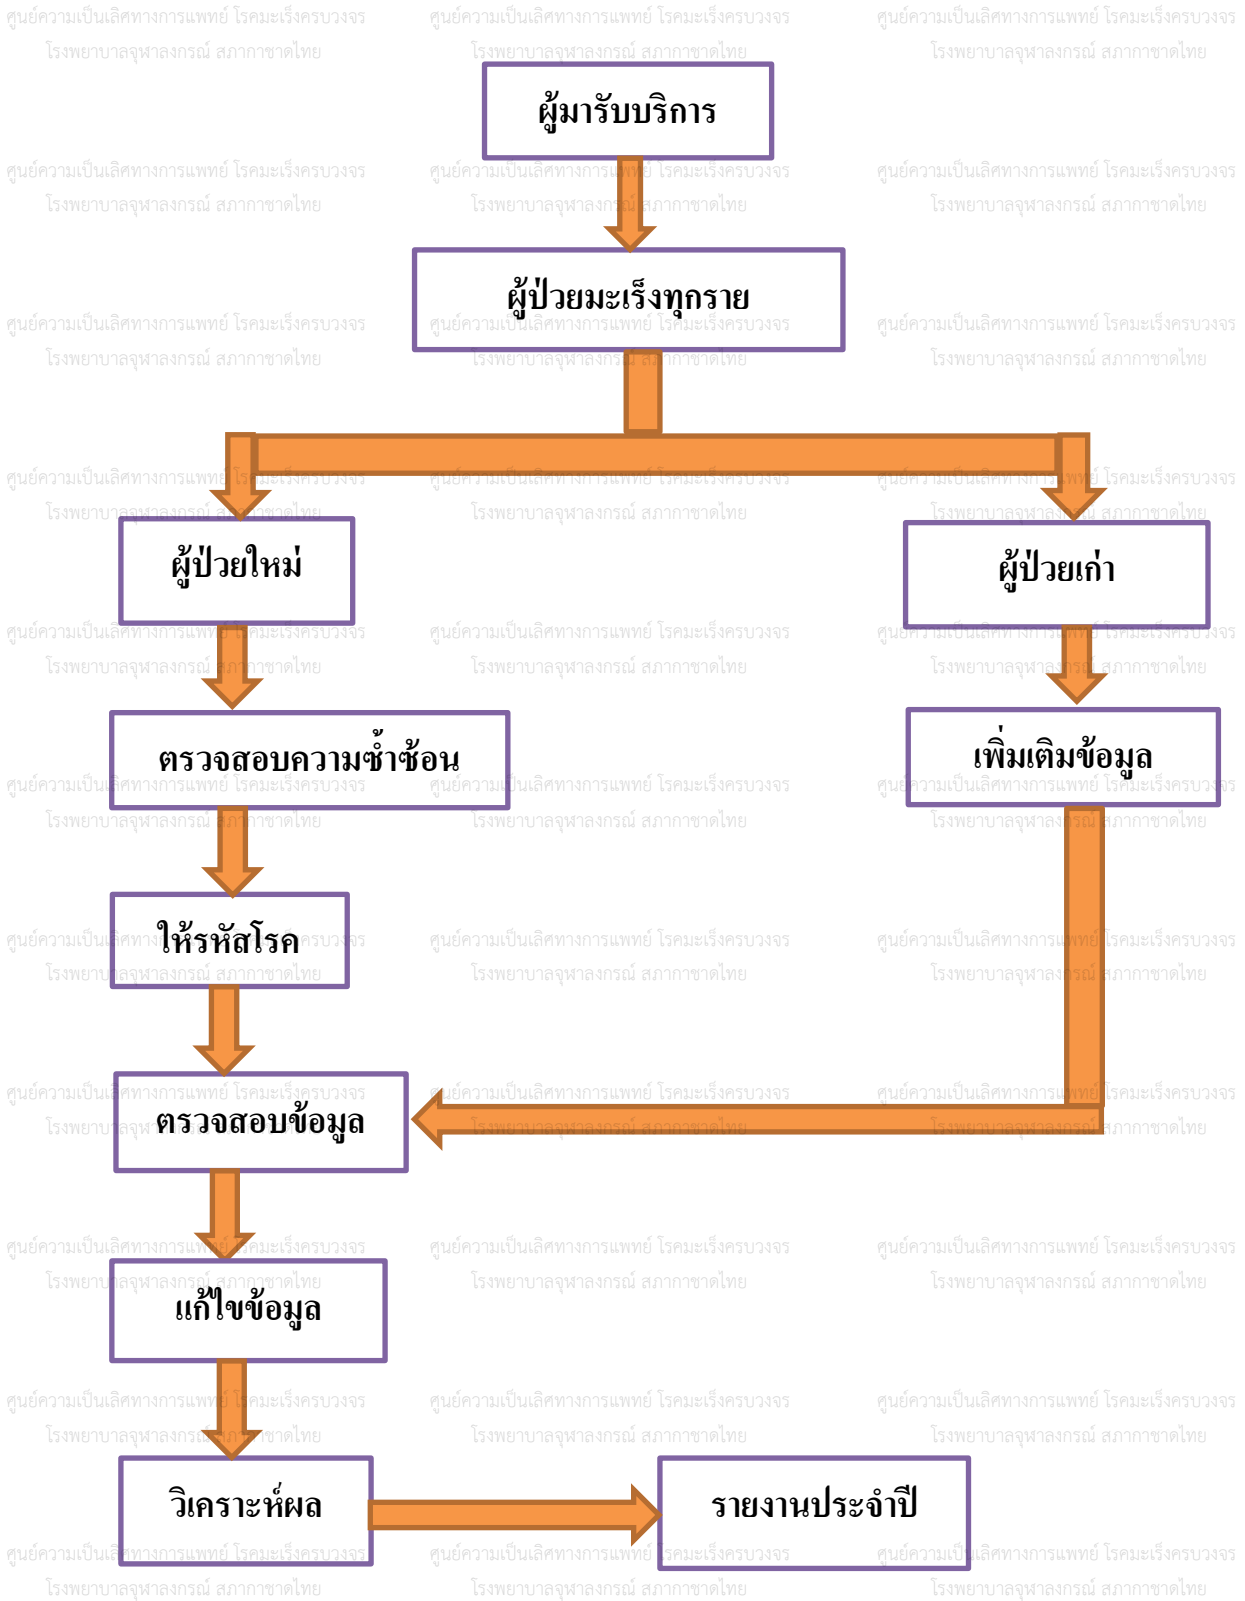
ศูนย์ความเป็นเลิศทางการแพทย์ โรคมะเร็งครบวงจร
โรงพยาบาลจุฬาลงกรณ์ สภากาชาดไทย

ผู้มารับบริการ

ผู้ป่วยมะเร็งทุกราย

ผู้ป่วยใหม่

ผู้ป่วยเก่า

ตรวจสอบความซ้ำซ้อน

เพิ่มเติมข้อมูล

ให้รหัสโรค

ตรวจสอบข้อมูล

แก้ไขข้อมูล

วิเคราะห์ผล

รายงานประจำปี